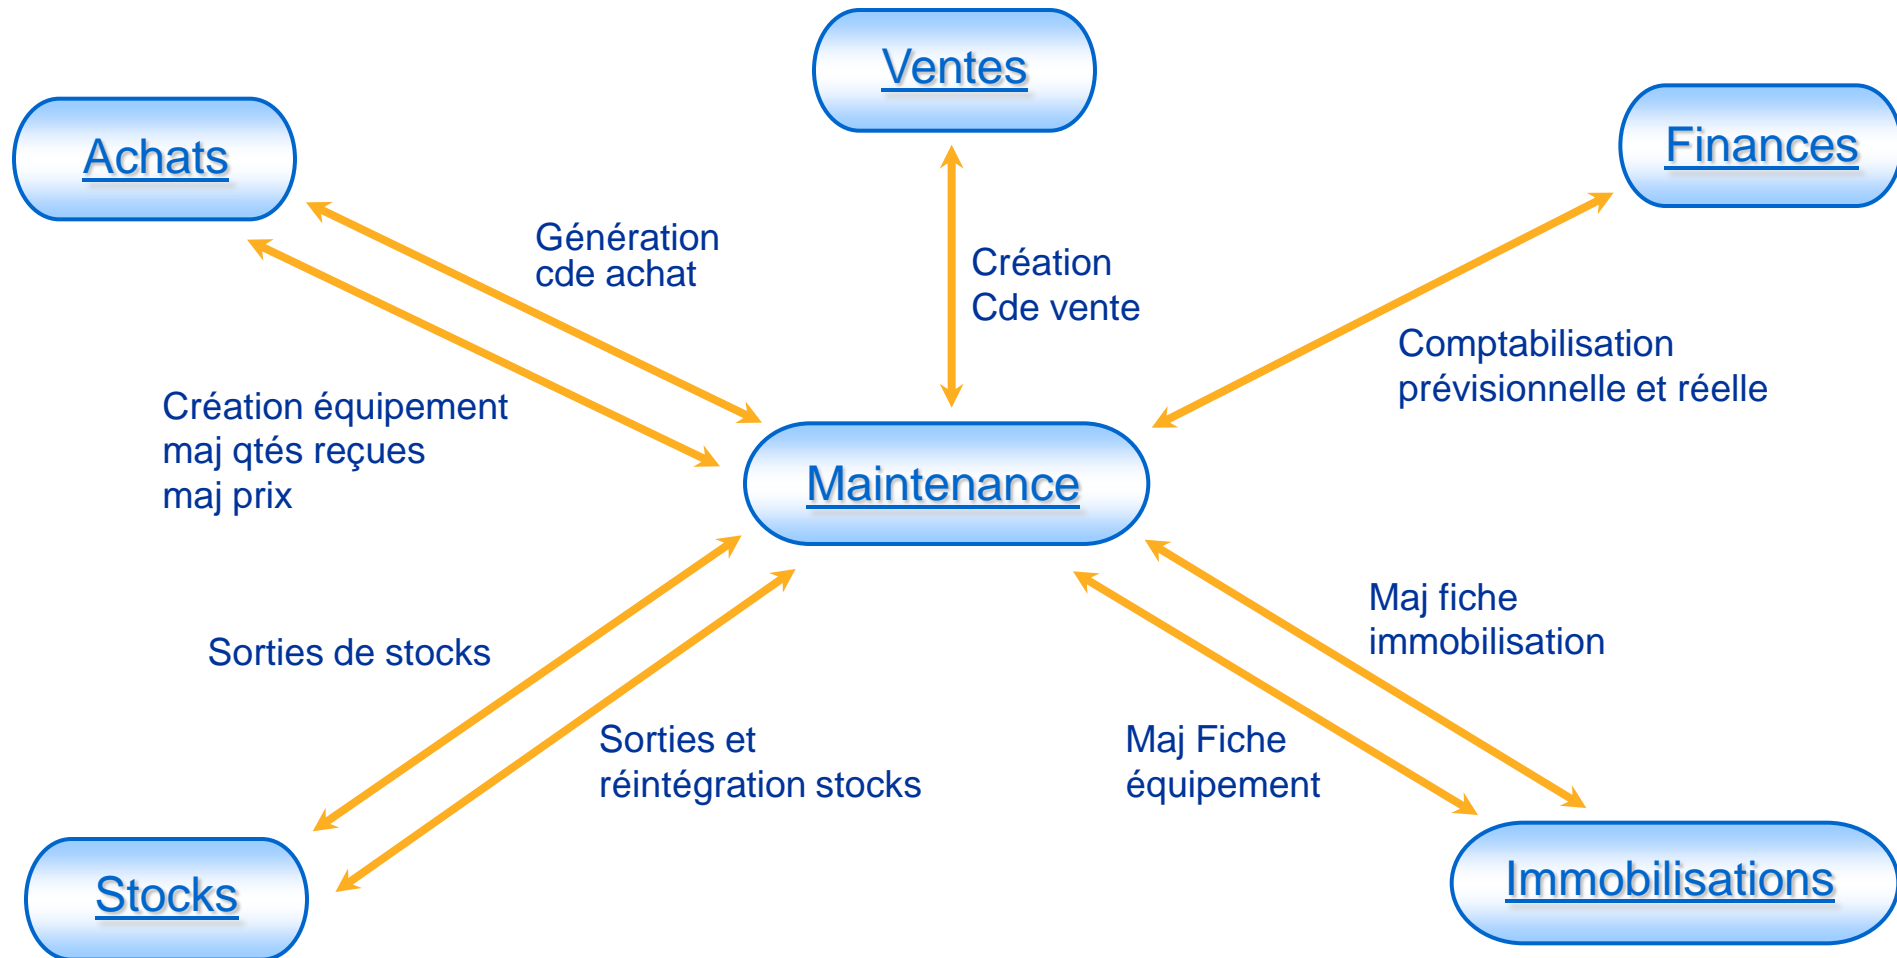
Ventes

Achats

Finances

Génération cde achat

Création Cde vente

Comptabilisation prévisionnelle et réelle

Création équipement
maj qtés reçues
maj prix

Maintenance

Maj fiche immobilisation

Sorties de stocks

Sorties et réintégration stocks

Maj Fiche équipement

Stocks

Immobilisations